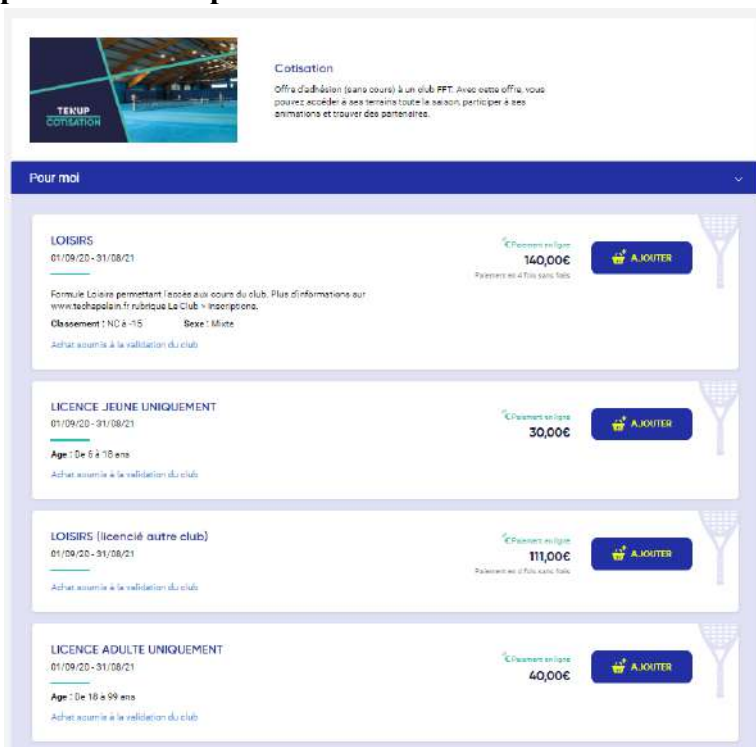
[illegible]

TENUP
COTISATION

Cotisation

Offre d'adhésion (sans cours) à un club FFT. Avec cette offre, vous pouvez accéder à ses terrains toute la saison, participer à ses animations et trouver des partenaires.

Pour moi

LOISIRS
01/09/20 - 31/08/21

€ Paiement en ligne
140,00€
Paiement en 4 fois sans frais

AJOUTER

Formule Loisirs permettant l'accès aux cours du club. Plus d'informations sur www.techapelain.fr rubrique Le Club > Inscriptions.

Classement : NC à -15 Sexe : Mixte

Achat soumis à la validation du club

LICENCE JEUNE UNIQUEMENT
01/09/20 - 31/08/21

€ Paiement en ligne
30,00€

AJOUTER

Age : De 5 à 18 ans

Achat soumis à la validation du club

LOISIRS (licencié autre club)
01/09/20 - 31/08/21

€ Paiement en ligne
111,00€
Paiement en 4 fois sans frais

AJOUTER

Achat soumis à la validation du club

LICENCE ADULTE UNIQUEMENT
01/09/20 - 31/08/21

€ Paiement en ligne
40,00€

AJOUTER

Age : De 18 à 99 ans

Achat soumis à la validation du club